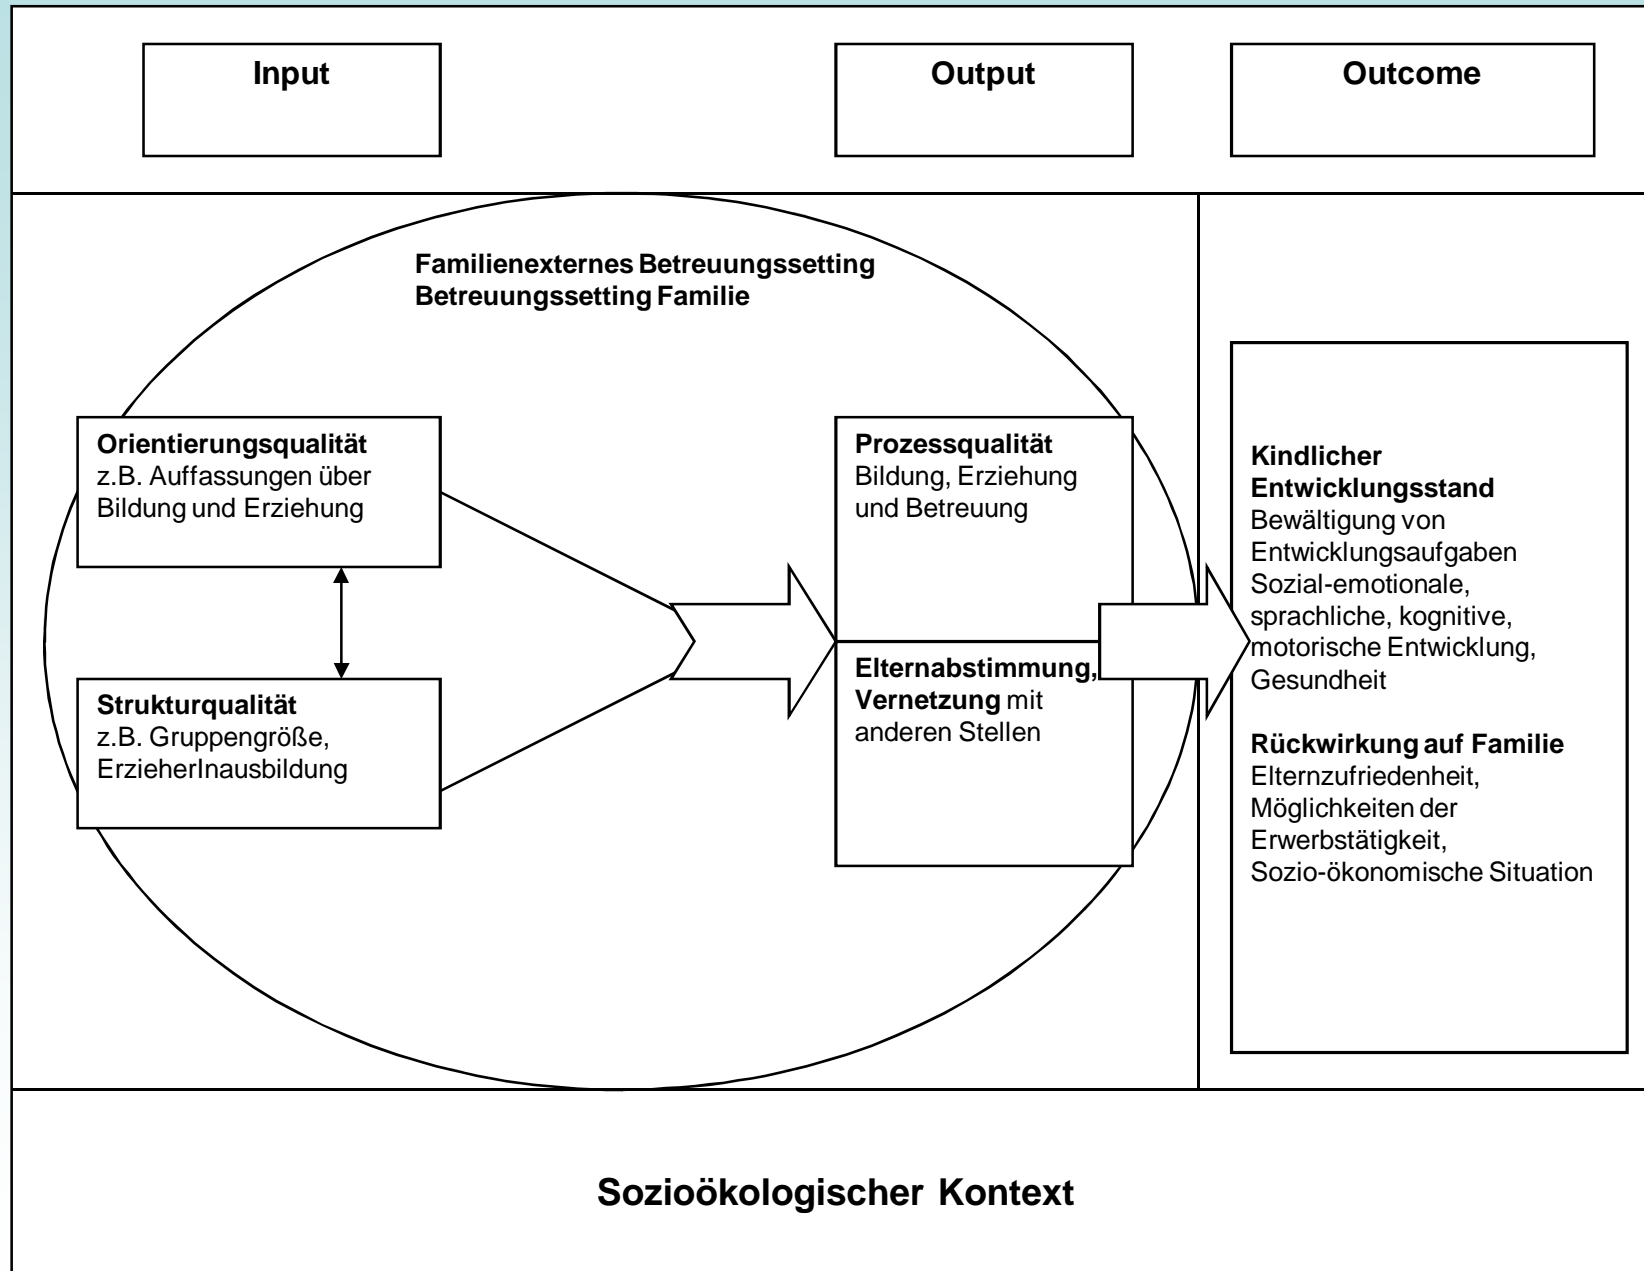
Input

Output

Outcome

Familienexternes Betreuungssetting
Betreuungssetting Familie

Orientierungsqualität
z.B. Auffassungen über Bildung und Erziehung

Strukturqualität
z.B. Gruppengröße, ErzieherInausbildung

Prozessqualität
Bildung, Erziehung und Betreuung

Elternabstimmung, Vernetzung mit anderen Stellen

Kindlicher Entwicklungsstand
Bewältigung von Entwicklungsaufgaben
Sozial-emotionale, sprachliche, kognitive, motorische Entwicklung, Gesundheit

Rückwirkung auf Familie
Elternzufriedenheit, Möglichkeiten der Erwerbstätigkeit, Sozio-ökonomische Situation

Sozioökologischer Kontext